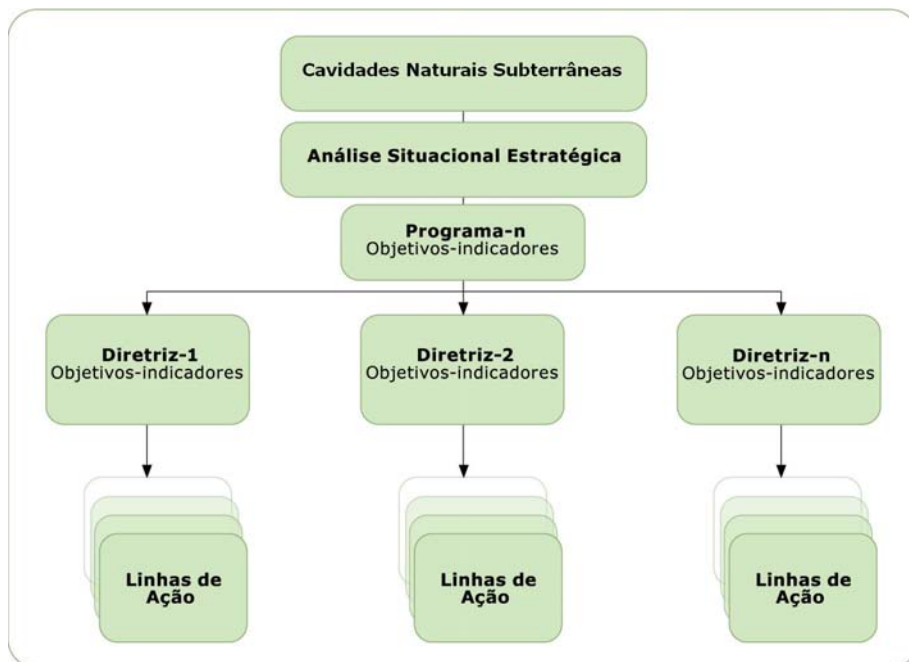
Cavidades Naturais Subterrâneas

Análise Situacional Estratégica

Programa-n
Objetivos-indicadores

Diretriz-1
Objetivos-indicadores

Diretriz-2
Objetivos-indicadores

Diretriz-n
Objetivos-indicadores

Linhas de Ação

Linhas de Ação

Linhas de Ação